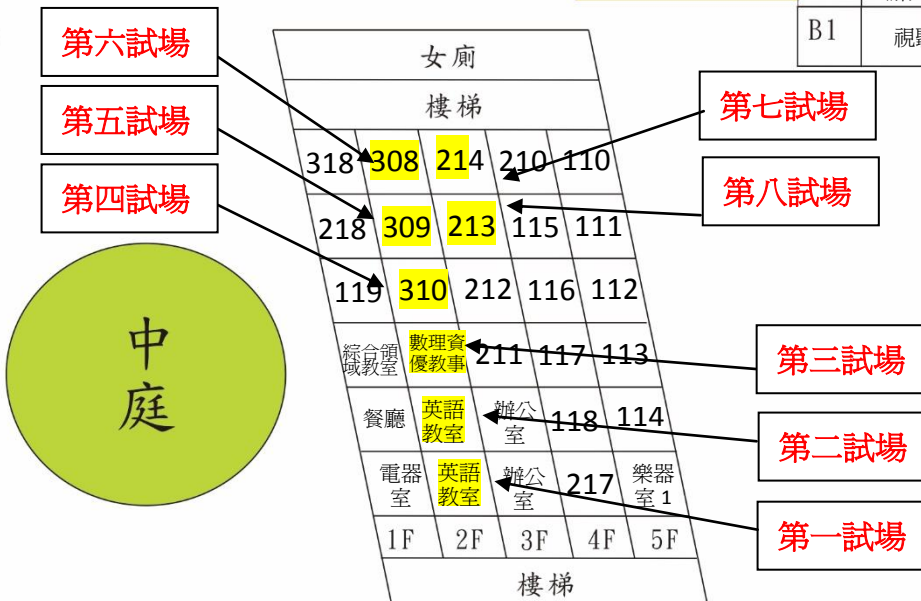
B1 | 視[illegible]

第六試場

第五試場

第四試場

中庭

女廁

樓梯

| 318 | 308 | 214 | 210 | 110 |
|---|---|---|---|---|
| 218 | 309 | 213 | 115 | 111 |
| 119 | 310 | 212 | 116 | 112 |
| 綜合領域教室 | 數理資優教事 | 211 | 117 | 113 |
| 餐廳 | 英語教室 | 辦公室 | 118 | 114 |
| 電器室 | 英語教室 | 辦公室 | 217 | 樂器室 1 |
| 1F | 2F | 3F | 4F | 5F |

樓梯

第七試場

第八試場

第三試場

第二試場

第一試場